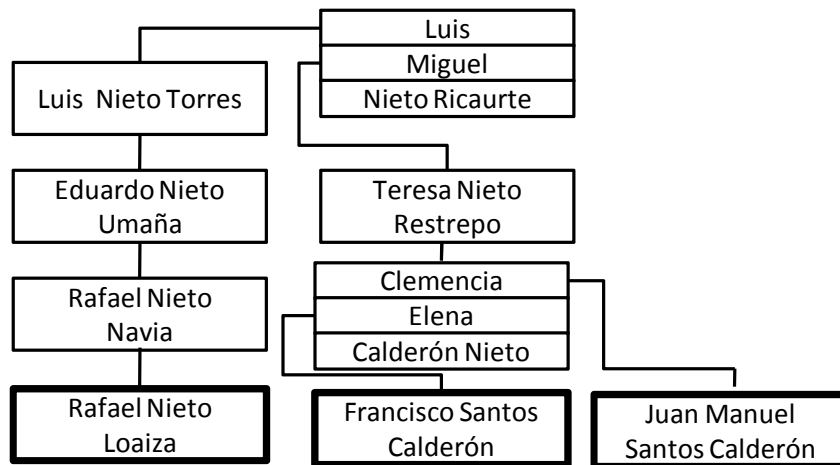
Luis
Miguel
Nieto Ricaurte

Luis Nieto Torres

Eduardo Nieto Umaña

Teresa Nieto Restrepo

Rafael Nieto Navia

Clemencia
Elena
Calderón Nieto

Rafael Nieto Loaiza

Francisco Santos Calderón

Juan Manuel Santos Calderón